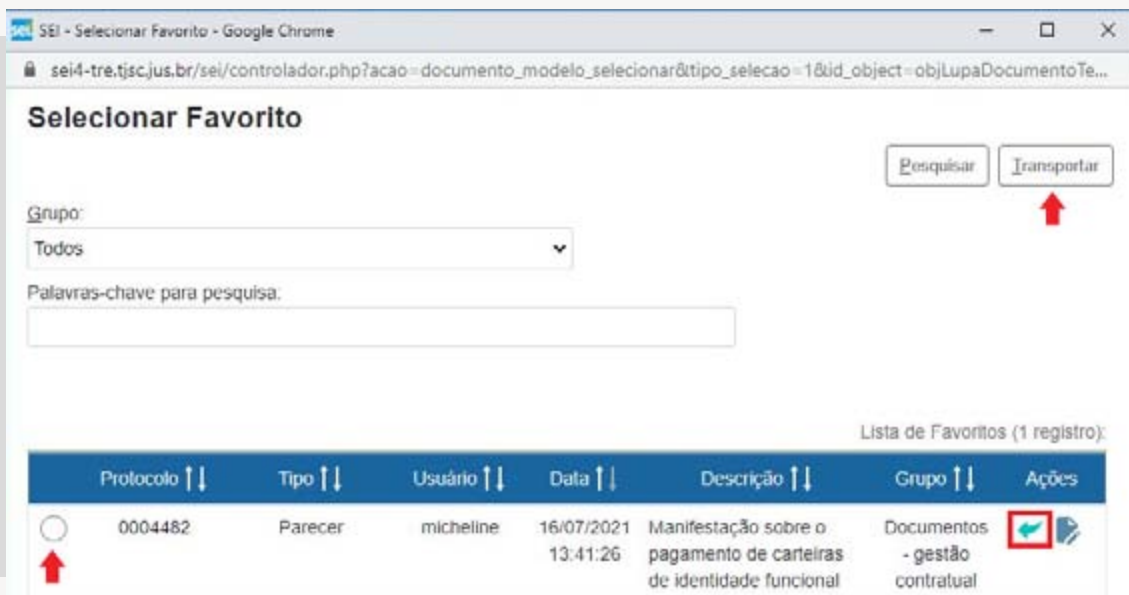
SEI - Selecionar Favorito - Google Chrome

sei4-tre.tjsc.jus.br/sei/controlador.php?acao=documento_modelo_selecionar&tipo_selecao=1&id_object=objLupaDocumentoTe...

Selecionar Favorito

Pesquisar Transportar

Grupo:

Todos

Palavras-chave para pesquisa.

Lista de Favoritos (1 registro):

| | Protocolo | Tipo | Usuário | Data | Descrição | Grupo | Ações |
|---|---|---|---|---|---|---|---|
| | 0004482 | Parecer | micheline | 16/07/2021 13:41:26 | Manifestação sobre o pagamento de carteiras de identidade funcional | Documentos - gestão contratual | |